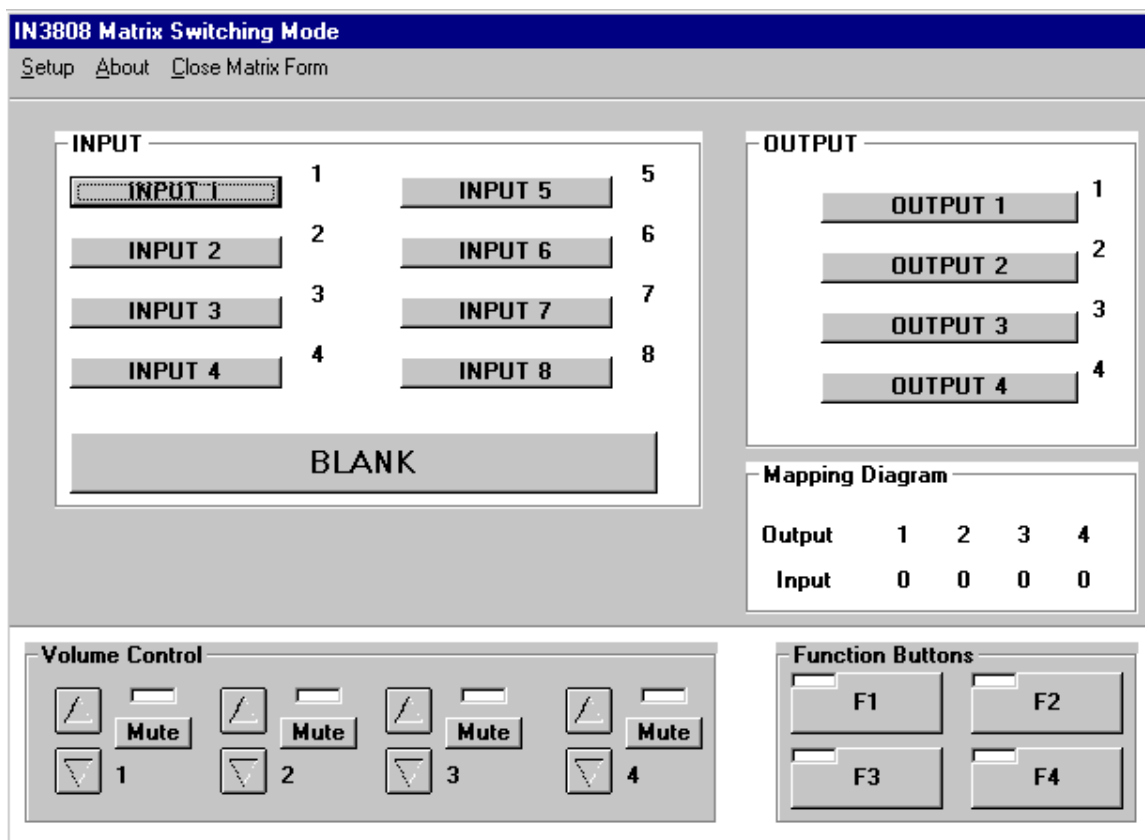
IN3808 Matrix Switching Mode

Setup About Close Matrix Form

INPUT

INPUT 1 1
INPUT 5 5
INPUT 2 2
INPUT 6 6
INPUT 3 3
INPUT 7 7
INPUT 4 4
INPUT 8 8

BLANK

OUTPUT

OUTPUT 1 1
OUTPUT 2 2
OUTPUT 3 3
OUTPUT 4 4

Mapping Diagram

| Output | 1 | 2 | 3 | 4 |
|---|---|---|---|---|
| Input | 0 | 0 | 0 | 0 |

Volume Control

Mute 1
Mute 2
Mute 3
Mute 4

Function Buttons

F1
F2
F3
F4